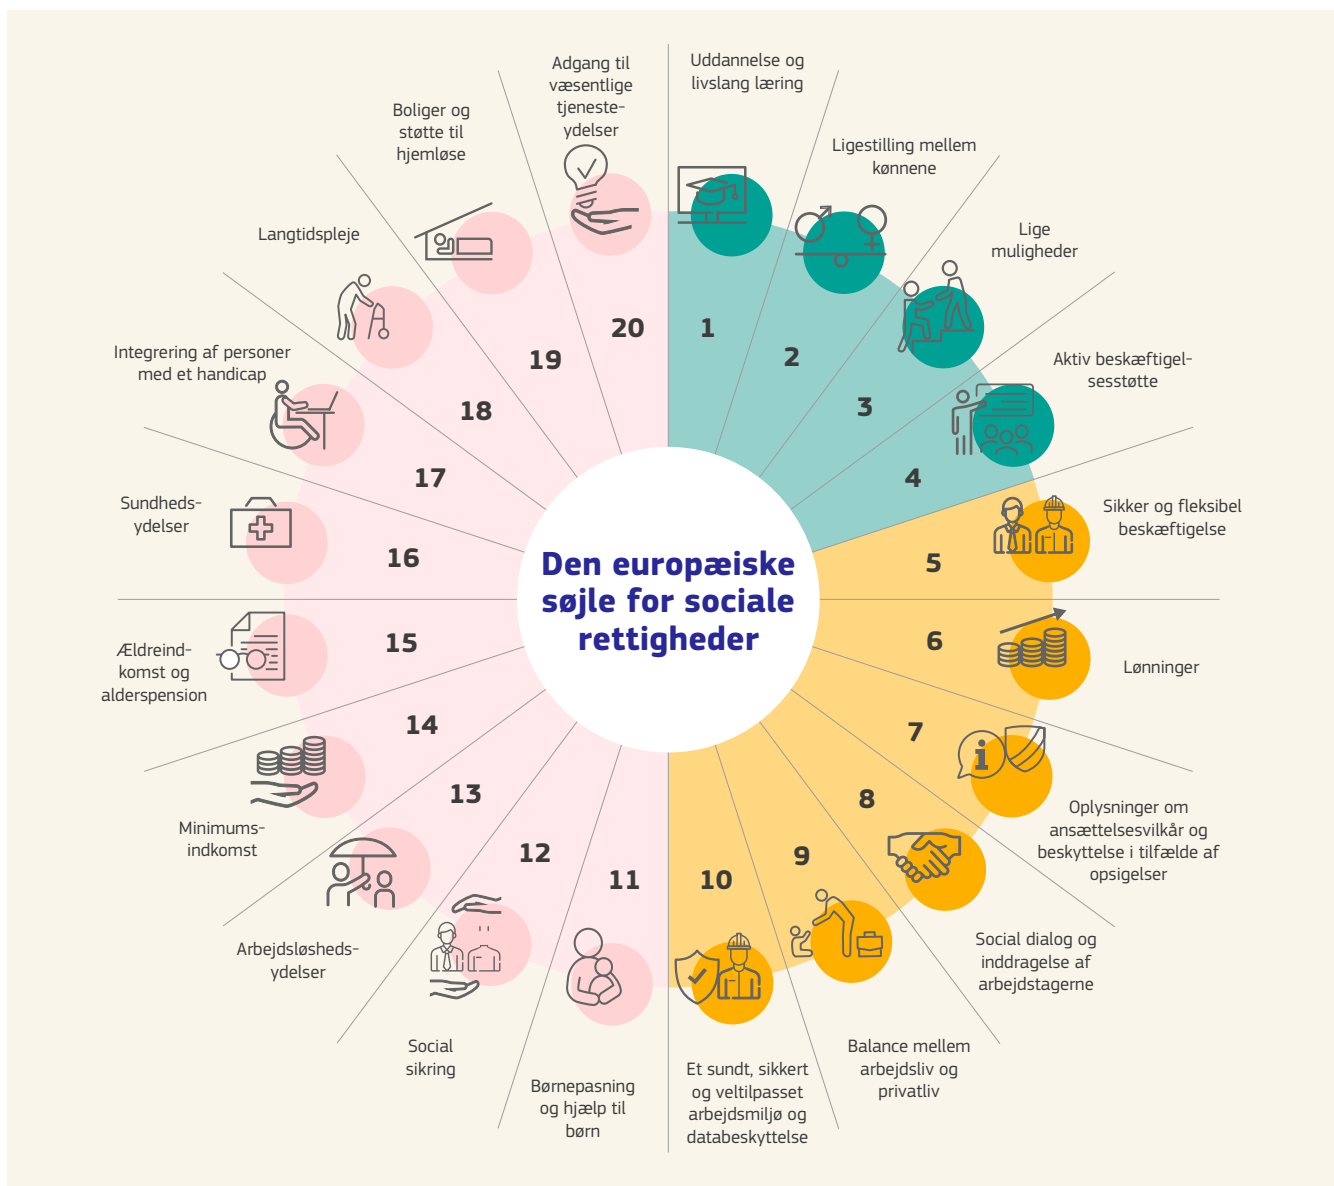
Den europæiske søjle for sociale rettigheder

1
Uddannelse og livslang læring

2
Ligestilling mellem kønnene

3
Lige muligheder

4
Aktiv beskæftigelsesstøtte

5
Sikker og fleksibel beskæftigelse

6
Lønninger

7
Oplysninger om ansættelsesvilkår og beskyttelse i tilfælde af opsigelser

8
Social dialog og inddragelse af arbejdstagerne

9
Balance mellem arbejdsliv og privatliv

10
Et sundt, sikkert og veltilpasset arbejdsmiljø og databeskyttelse

11
Børnepasning og hjælp til børn

12
Social sikring

13
Arbejdsløshedsydelser

14
Minimumsindkomst

15
Ældreindkomst og alderspension

16
Sundhedsydelser

17
Integrering af personer med et handicap

18
Langtidspleje

19
Boliger og støtte til hjemløse

20
Adgang til væsentlige tjenesteydelser